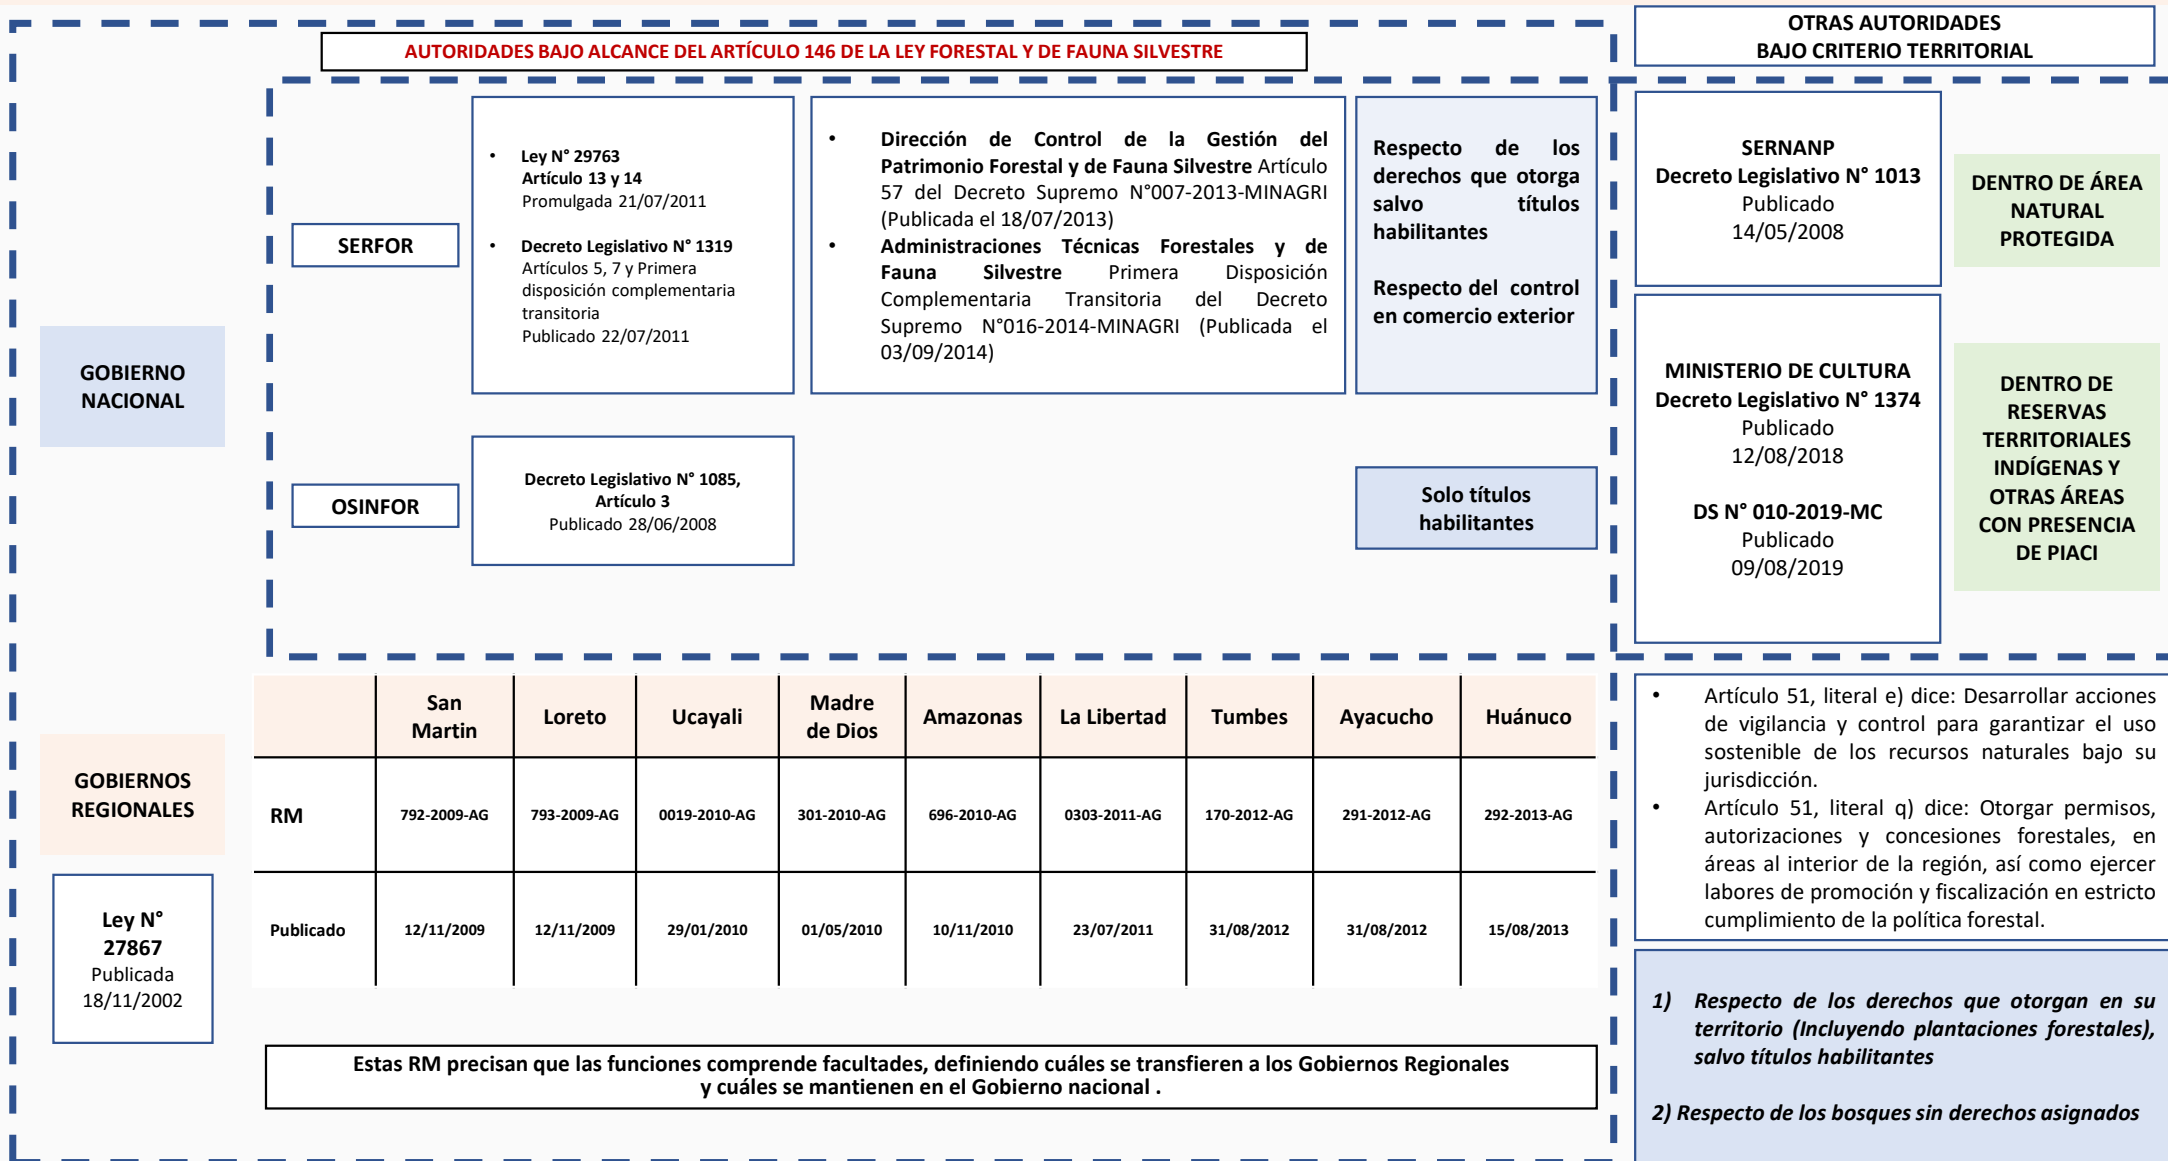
AUTORIDADES BAJO ALCANCE DEL ARTÍCULO 146 DE LA LEY FORESTAL Y DE FAUNA SILVESTRE

OTRAS AUTORIDADES BAJO CRITERIO TERRITORIAL

GOBIERNO NACIONAL

SERFOR

• Ley N° 29763 Artículo 13 y 14 Promulgada 21/07/2011
• Decreto Legislativo N° 1319 Artículos 5, 7 y Primera disposición complementaria transitoria Publicado 22/07/2011

• Dirección de Control de la Gestión del Patrimonio Forestal y de Fauna Silvestre Artículo 57 del Decreto Supremo N°007-2013-MINAGRI (Publicada el 18/07/2013)
• Administraciones Técnicas Forestales y de Fauna Silvestre Primera Disposición Complementaria Transitoria del Decreto Supremo N°016-2014-MINAGRI (Publicada el 03/09/2014)

Respecto de los derechos que otorga salvo títulos habilitantes

Respecto del control en comercio exterior

OSINFOR

Decreto Legislativo N° 1085, Artículo 3 Publicado 28/06/2008

Solo títulos habilitantes

SERNANP
Decreto Legislativo N° 1013
Publicado
14/05/2008

DENTRO DE ÁREA NATURAL PROTEGIDA

MINISTERIO DE CULTURA
Decreto Legislativo N° 1374
Publicado
12/08/2018

DS N° 010-2019-MC
Publicado
09/08/2019

DENTRO DE RESERVAS TERRITORIALES INDÍGENAS Y OTRAS ÁREAS CON PRESENCIA DE PIACI

GOBIERNOS REGIONALES

Ley N° 27867
Publicada
18/11/2002

| | San Martin | Loreto | Ucayali | Madre de Dios | Amazonas | La Libertad | Tumbes | Ayacucho | Huánuco |
|---|---|---|---|---|---|---|---|---|---|
| RM | 792-2009-AG | 793-2009-AG | 0019-2010-AG | 301-2010-AG | 696-2010-AG | 0303-2011-AG | 170-2012-AG | 291-2012-AG | 292-2013-AG |
| Publicado | 12/11/2009 | 12/11/2009 | 29/01/2010 | 01/05/2010 | 10/11/2010 | 23/07/2011 | 31/08/2012 | 31/08/2012 | 15/08/2013 |

Estas RM precisan que las funciones comprende facultades, definiendo cuáles se transfieren a los Gobiernos Regionales y cuáles se mantienen en el Gobierno nacional .

• Artículo 51, literal e) dice: Desarrollar acciones de vigilancia y control para garantizar el uso sostenible de los recursos naturales bajo su jurisdicción.
• Artículo 51, literal q) dice: Otorgar permisos, autorizaciones y concesiones forestales, en áreas al interior de la región, así como ejercer labores de promoción y fiscalización en estricto cumplimiento de la política forestal.

1) Respecto de los derechos que otorgan en su territorio (Incluyendo plantaciones forestales), salvo títulos habilitantes

2) Respecto de los bosques sin derechos asignados